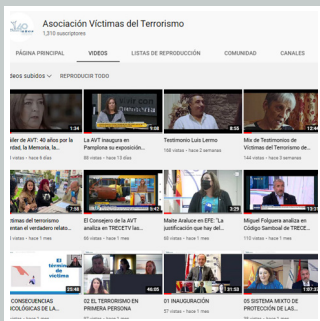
Asociación Víctimas del Terrorismo
1,310 suscriptores

PÁGINA PRINCIPAL
VIDEOS
LISTAS DE REPRODUCCIÓN
COMUNIDAD
CANALES

ideos subidos
REPRODUCIR TODO

1:34
ller de AVT: 40 años por la idad, la Memoria, la
vistas • hace 6 días

5:08
La AVT inaugura en Pamplona su exposición
88 vistas • hace 13 días

8:55
Testimonio Luis Lermo
198 vistas • hace 2 semanas

6:25
Mix de Testimonios de Víctimas del Terrorismo de
144 vistas • hace 3 semanas

7:58
íctimas del terrorismo entan el verdadero relato
vistas • hace 1 mes

El Consejero de la AVT analiza en TRECETV las
80 vistas • hace 1 mes

3:29
Maite Araluce en EFE: "La justificación que hay del
55 vistas • hace 1 mes

Miguel Folguera analiza en Código Samboal de TRECE
110 vistas • hace 1 mes

El término de víctima
25:48
CONSECUENCIAS ICOLÓGICAS DE LA
vistas • hace 1 mes

46:05
02 EL TERRORISMO EN PRIMERA PERSONA
14 vistas • hace 1 mes

01 INAUGURACIÓN
57 vistas • hace 1 mes

31:53
05 SISTEMA MIXTO DE PROTECCIÓN DE LAS
17 vistas • hace 1 mes